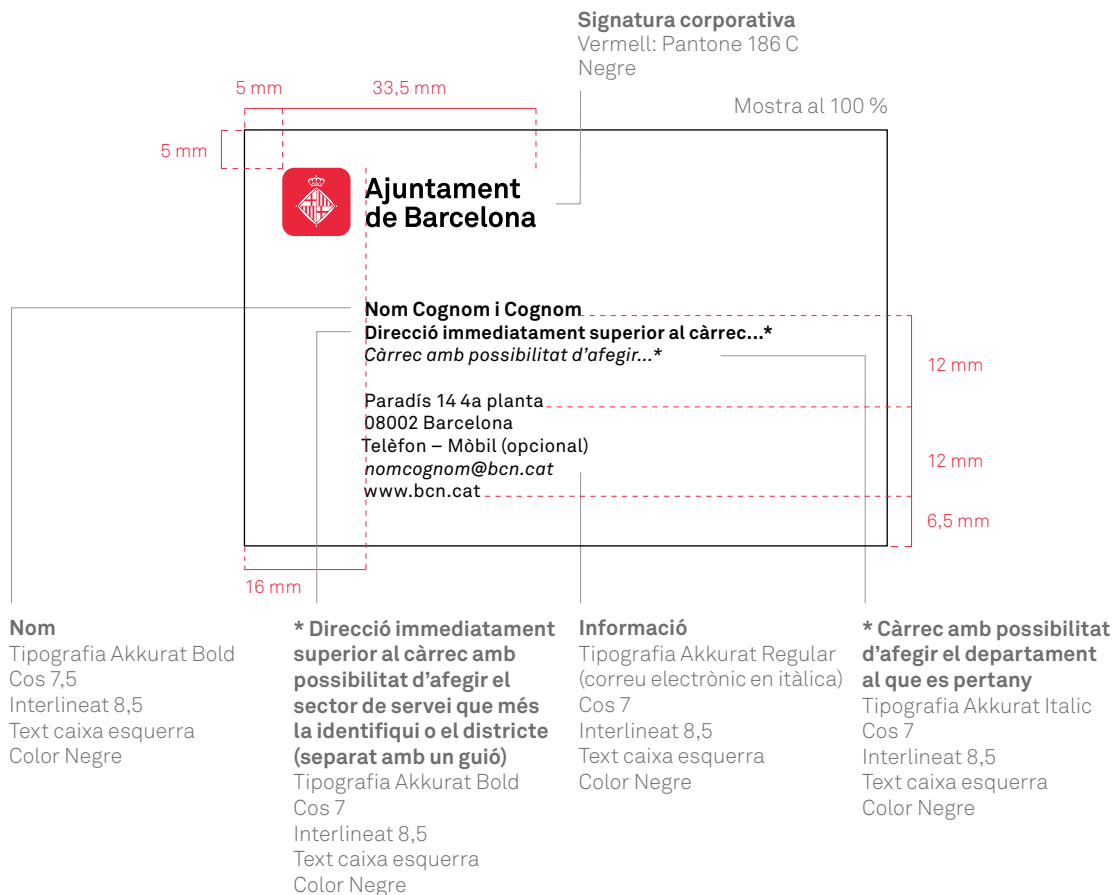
Signatura corporativa
Vermell: Pantone 186 C
Negre

5 mm
33,5 mm
Mostra al 100 %
5 mm

Ajuntament
de Barcelona

Nom Cognom i Cognom
Direcció immediatament superior al càrrec...*
*Càrrec amb possibilitat d'afegir...**

Paradís 14 4a planta
08002 Barcelona
Telèfon – Mòbil (opcional)
*nomcognom@bcn.cat*
www.bcn.cat

12 mm
12 mm
6,5 mm
16 mm

Nom
Tipografia Akkurat Bold
Cos 7,5
Interlineat 8,5
Text caixa esquerra
Color Negre

* Direcció immediatament superior al càrrec amb possibilitat d'afegir el sector de servei que més la identifiqui o el districte (separat amb un guió)
Tipografia Akkurat Bold
Cos 7
Interlineat 8,5
Text caixa esquerra
Color Negre

Informació
Tipografia Akkurat Regular (correu electrònic en itàlica)
Cos 7
Interlineat 8,5
Text caixa esquerra
Color Negre

* Càrrec amb possibilitat d'afegir el departament al que es pertany
Tipografia Akkurat Italic
Cos 7
Interlineat 8,5
Text caixa esquerra
Color Negre